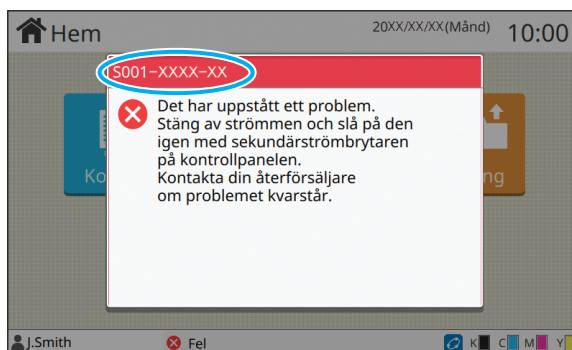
Hem

20XX/XX/XX(Månd) 10:00

S001-XXXX-XX

Det har uppstått ett problem. Stäng av strömmen och slå på den igen med sekundärströmbrytaren på kontrollpanelen. Kontakta din återförsäljare om problemet kvarstår.

Ko

ng

J.Smith

Fel

K C M Y